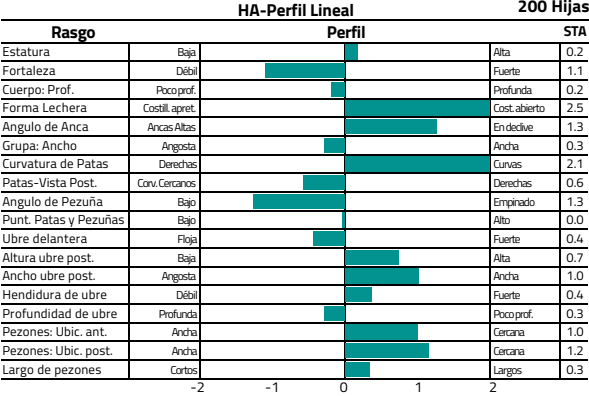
HA-Perfil Lineal
200 Hijas

| Rasgo | | Perfil | | STA |
|---|---|---|---|---|
| Estatura | Baja | | Alta | 0.2 |
| Fortaleza | Débil | | Fuerte | 1.1 |
| Cuerpo: Prof. | Poco prof. | | Profunda | 0.2 |
| Forma Lechera | Costill. apret. | | Cost. abierto | 2.5 |
| Angulo de Anca | Ancas Altas | | En declive | 1.3 |
| Grupa: Ancho | Angosta | | Ancha | 0.3 |
| Curvatura de Patas | Derechas | | Curvas | 2.1 |
| Patas-Vista Post. | Corv. Cercanos | | Derechas | 0.6 |
| Angulo de Pezuña | Bajo | | Empinado | 1.3 |
| Punt. Patas y Pezuñas | Bajo | | Alto | 0.0 |
| Ubre delantera | Floja | | Fuerte | 0.4 |
| Altura ubre post. | Baja | | Alta | 0.7 |
| Ancho ubre post. | Angosta | | Ancha | 1.0 |
| Hendidura de ubre | Débil | | Fuerte | 0.4 |
| Profundidad de ubre | Profunda | | Poco prof. | 0.3 |
| Pezones: Ubic. ant. | Ancha | | Cercana | 1.0 |
| Pezones: Ubic. post. | Ancha | | Cercana | 1.2 |
| Largo de pezones | Cortos | | Largos | 0.3 |

-2 -1 0 1 2